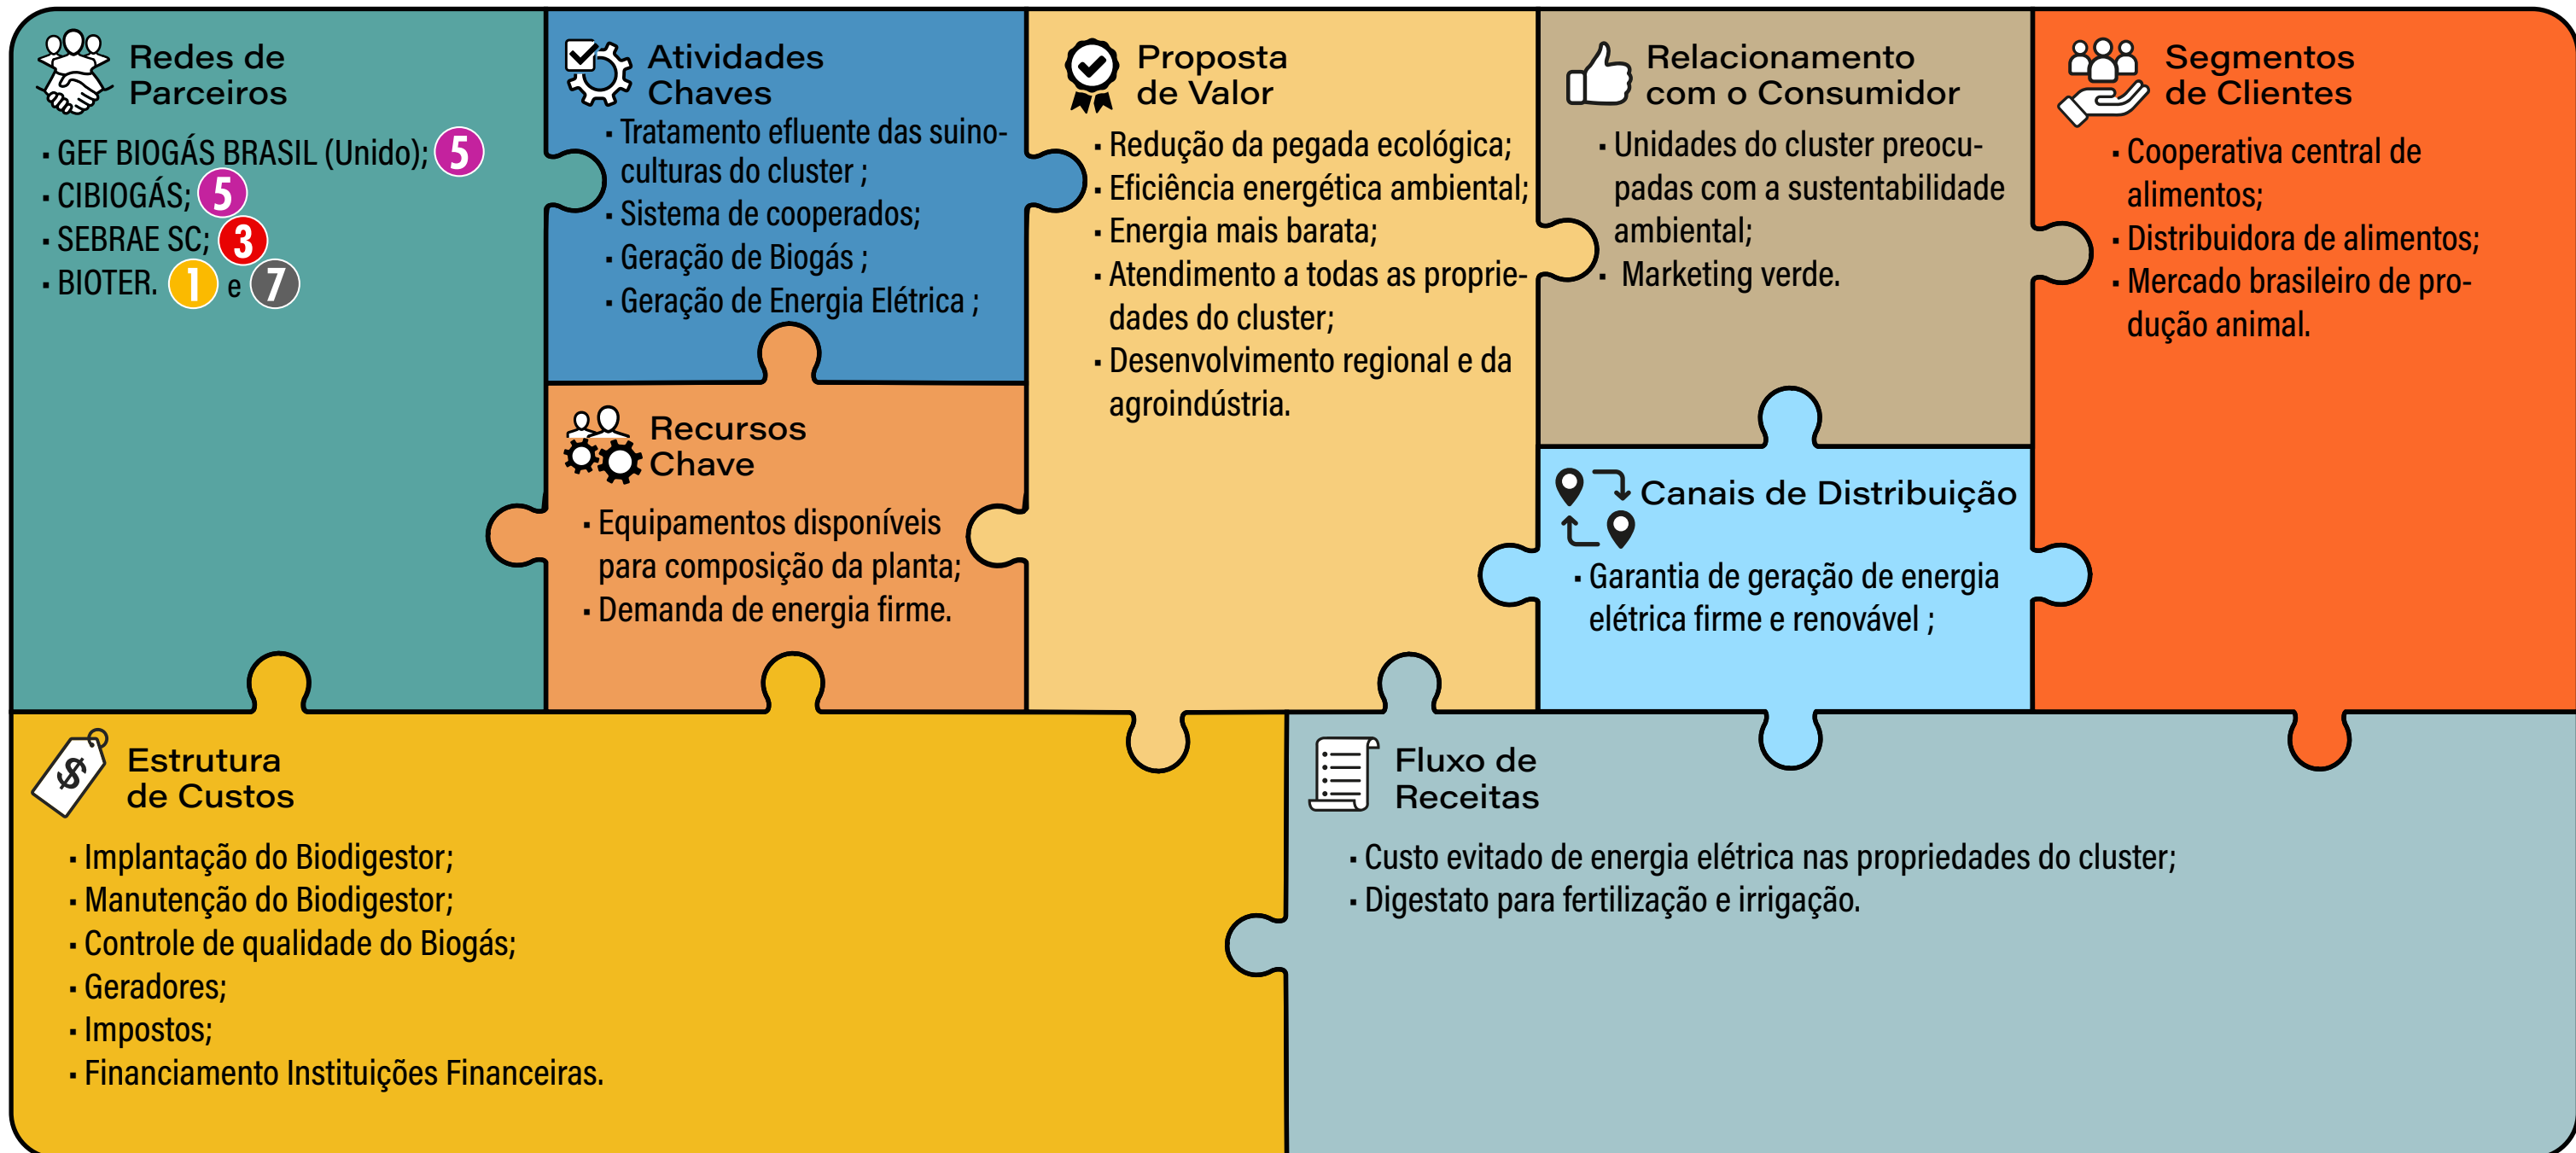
Redes de Parceiros

- GEF BIOGÁS BRASIL (Unido); 5
- CIBIOGÁS; 5
- SEBRAE SC; 3
- BIOTER. 1 e 7

Atividades Chaves

- Tratamento efluente das suinoculturas do cluster ;
- Sistema de cooperados;
- Geração de Biogás ;
- Geração de Energia Elétrica ;

Recursos Chave

- Equipamentos disponíveis para composição da planta;
- Demanda de energia firme.

Proposta de Valor

- Redução da pegada ecológica;
- Eficiência energética ambiental;
- Energia mais barata;
- Atendimento a todas as propriedades do cluster;
- Desenvolvimento regional e da agroindústria.

Relacionamento com o Consumidor

- Unidades do cluster preocupadas com a sustentabilidade ambiental;
- Marketing verde.

Canais de Distribuição

- Garantia de geração de energia elétrica firme e renovável ;

Segmentos de Clientes

- Cooperativa central de alimentos;
- Distribuidora de alimentos;
- Mercado brasileiro de produção animal.

Estrutura de Custos

- Implantação do Biodigestor;
- Manutenção do Biodigestor;
- Controle de qualidade do Biogás;
- Geradores;
- Impostos;
- Financiamento Instituições Financeiras.

Fluxo de Receitas

- Custo evitado de energia elétrica nas propriedades do cluster;
- Digestato para fertilização e irrigação.